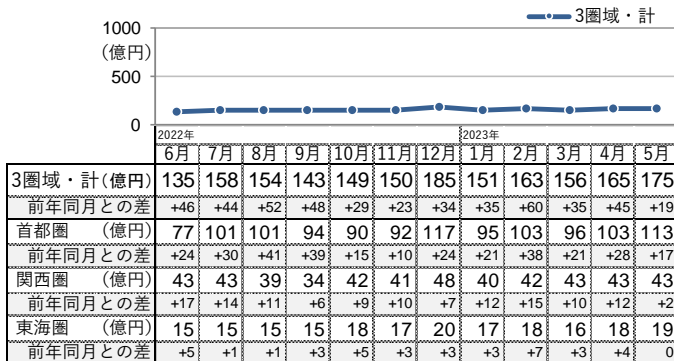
1000
(億円)
500
0

3圏域・計

2022年
2023年

| | 6月 | 7月 | 8月 | 9月 | 10月 | 11月 | 12月 | 1月 | 2月 | 3月 | 4月 | 5月 |
|---|---|---|---|---|---|---|---|---|---|---|---|---|
| 3圏域・計(億円) | 135 | 158 | 154 | 143 | 149 | 150 | 185 | 151 | 163 | 156 | 165 | 175 |
| 前年同月との差 | +46 | +44 | +52 | +48 | +29 | +23 | +34 | +35 | +60 | +35 | +45 | +19 |
| 首都圏 (億円) | 77 | 101 | 101 | 94 | 90 | 92 | 117 | 95 | 103 | 96 | 103 | 113 |
| 前年同月との差 | +24 | +30 | +41 | +39 | +15 | +10 | +24 | +21 | +38 | +21 | +28 | +17 |
| 関西圏 (億円) | 43 | 43 | 39 | 34 | 42 | 41 | 48 | 40 | 42 | 43 | 43 | 43 |
| 前年同月との差 | +17 | +14 | +11 | +6 | +9 | +10 | +7 | +12 | +15 | +10 | +12 | +2 |
| 東海圏 (億円) | 15 | 15 | 15 | 15 | 18 | 17 | 20 | 17 | 18 | 16 | 18 | 19 |
| 前年同月との差 | +5 | +1 | +1 | +3 | +5 | +3 | +3 | +3 | +7 | +3 | +4 | 0 |